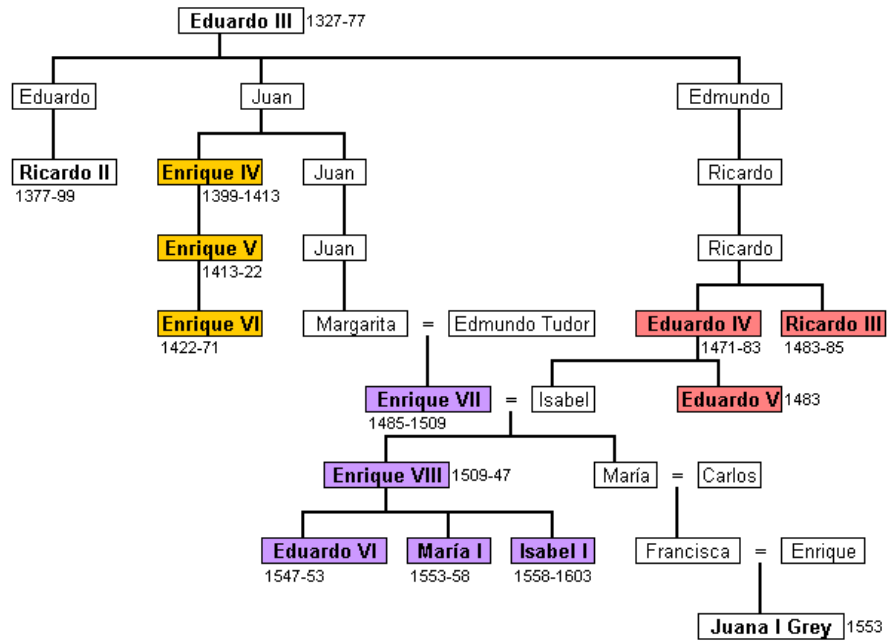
Eduardo III 1327-77

Eduardo

Ricardo II
1377-99

Juan

Enrique IV
1399-1413

Enrique V
1413-22

Enrique VI
1422-71

Juan

Juan

Margarita = Edmundo Tudor

Edmundo

Ricardo

Ricardo

Eduardo IV
1471-83

Ricardo III
1483-85

Enrique VII = Isabel
1485-1509

Eduardo V 1483

Enrique VIII 1509-47

María = Carlos

Eduardo VI
1547-53

María I
1553-58

Isabel I
1558-1603

Francisca = Enrique

Juana I Grey 1553